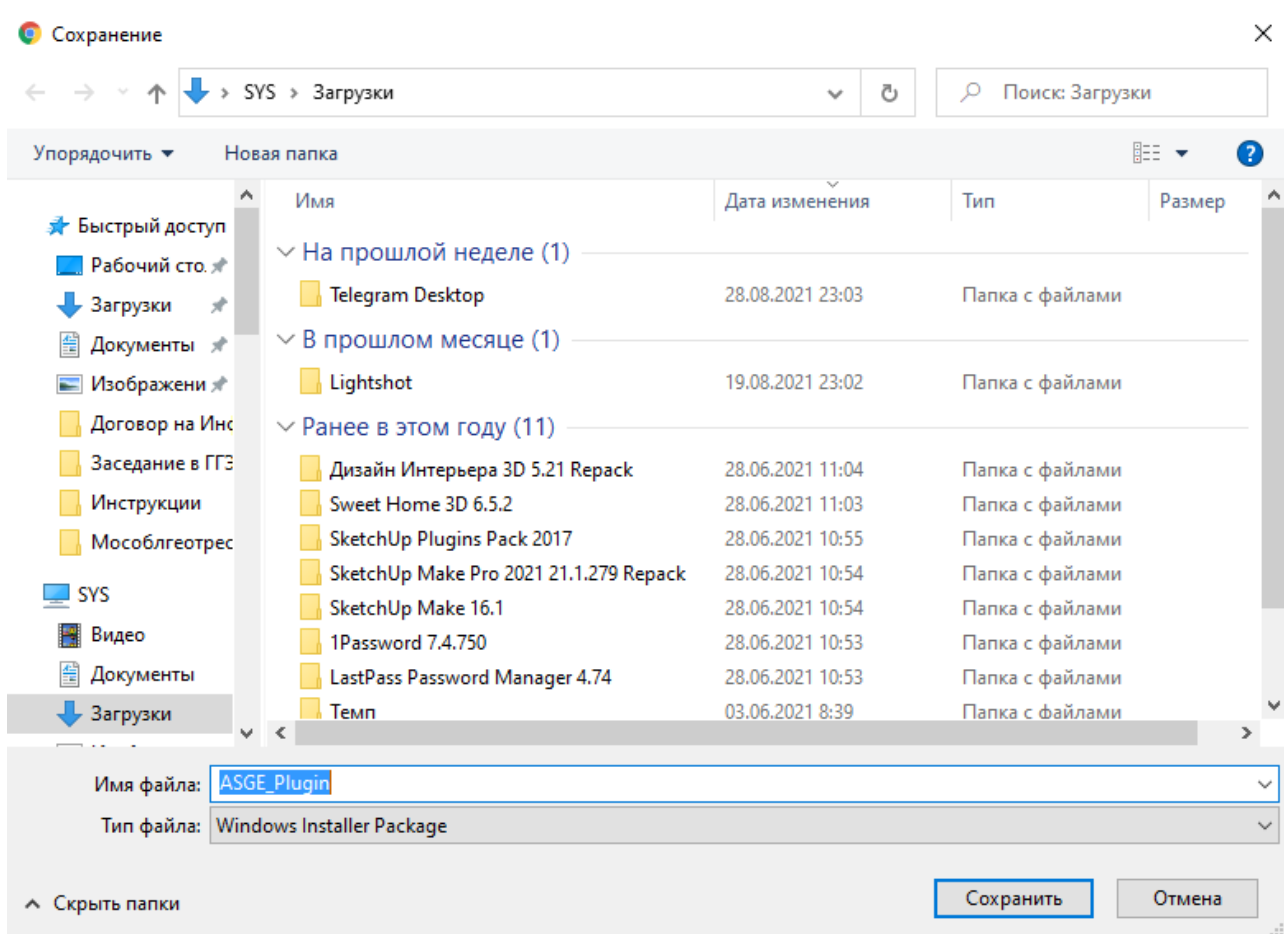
Сохранение

SYS › Загрузки

Поиск: Загрузки

Упорядочить ▾ Новая папка

Быстрый доступ
Рабочий сто.
Загрузки
Документы
Изображени
Договор на Инс
Заседание в ГГЭ
Инструкции
Мособлгеотрес
SYS
Видео
Документы
Загрузки

| Имя | Дата изменения | Тип | Размер |
|---|---|---|---|
| На прошлой неделе (1) | | | |
| Telegram Desktop | 28.08.2021 23:03 | Папка с файлами | |
| В прошлом месяце (1) | | | |
| Lightshot | 19.08.2021 23:02 | Папка с файлами | |
| Ранее в этом году (11) | | | |
| Дизайн Интерьера 3D 5.21 Repack | 28.06.2021 11:04 | Папка с файлами | |
| Sweet Home 3D 6.5.2 | 28.06.2021 11:03 | Папка с файлами | |
| SketchUp Plugins Pack 2017 | 28.06.2021 10:55 | Папка с файлами | |
| SketchUp Make Pro 2021 21.1.279 Repack | 28.06.2021 10:54 | Папка с файлами | |
| SketchUp Make 16.1 | 28.06.2021 10:54 | Папка с файлами | |
| 1Password 7.4.750 | 28.06.2021 10:53 | Папка с файлами | |
| LastPass Password Manager 4.74 | 28.06.2021 10:53 | Папка с файлами | |
| Темп | 03.06.2021 8:39 | Папка с файлами | |

Имя файла: ASGE_Plugin
Тип файла: Windows Installer Package

Скрыть папки

Сохранить Отмена